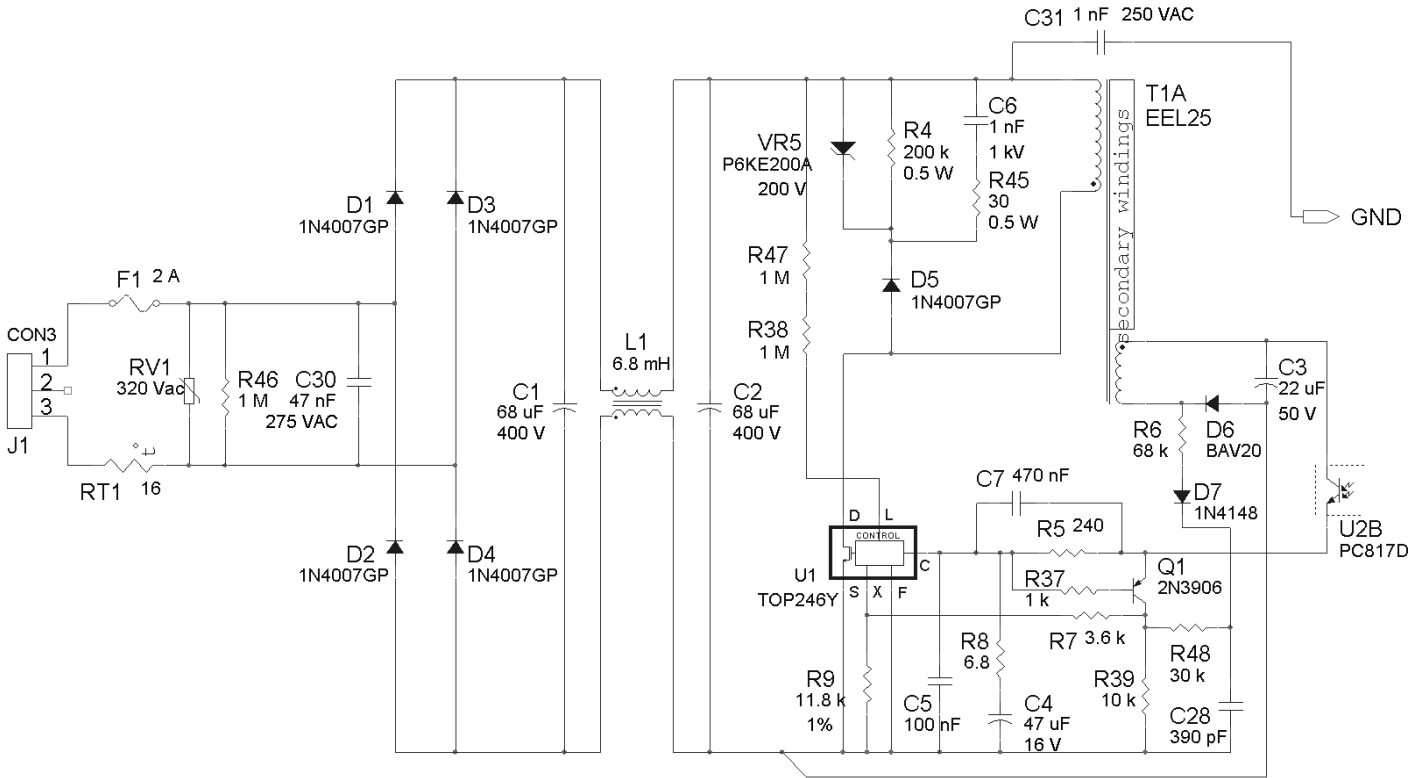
C31 1 nF 250 VAC

T1A
EEL25

secondary windings

GND

VR5
P6KE200A
200 V

R4
200 k
0.5 W

C6
1 nF
1 kV

R45
30
0.5 W

D1
1N4007GP

D3
1N4007GP

F1 2 A

CON3
1
2
3
J1

RV1
320 Vac

R46
1 M

C30
47 nF
275 VAC

RT1 16

C1
68 uF
400 V

L1
6.8 mH

C2
68 uF
400 V

R47
1 M

R38
1 M

D5
1N4007GP

C3
22 uF
50 V

R6
68 k

D6
BAV20

D7
1N4148

U2B
PC817D

C7 470 nF

R5 240

D L
CONTROL
C
S X F

U1
TOP246Y

Q1
2N3906

R37
1 k

R7 3.6 k

R48
30 k

R8
6.8

R39
10 k

R9
11.8 k
1%

C5
100 nF

C4
47 uF
16 V

C28
390 pF

D2
1N4007GP

D4
1N4007GP